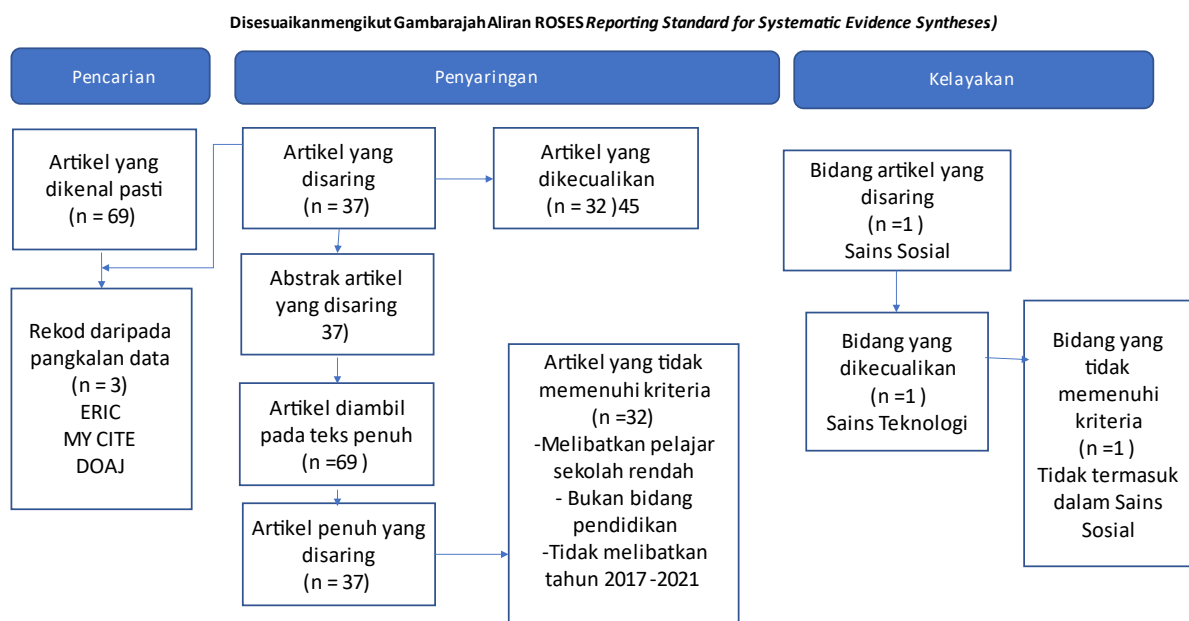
Disesuaikanmengikut Gambarajah Aliran ROSES *Reporting Standard for Systematic Evidence Syntheses)*

Pencarian

Penyaringan

Kelayakan

Artikel yang dikenal pasti (n = 69)

Rekod daripada pangkalan data (n = 3) ERIC MY CITE DOAJ

Artikel yang disaring (n = 37)

Artikel yang dikecualikan (n = 32 )45

Abstrak artikel yang disaring 37)

Artikel diambil pada teks penuh (n =69 )

Artikel penuh yang disaring (n = 37)

Artikel yang tidak memenuhi kriteria (n =32) -Melibatkan pelajar sekolah rendah - Bukan bidang pendidikan -Tidak melibatkan tahun 2017 -2021

Bidang artikel yang disaring (n =1 ) Sains Sosial

Bidang yang dikecualikan (n =1 ) Sains Teknologi

Bidang yang tidak memenuhi kriteria (n =1 ) Tidak termasuk dalam Sains Sosial